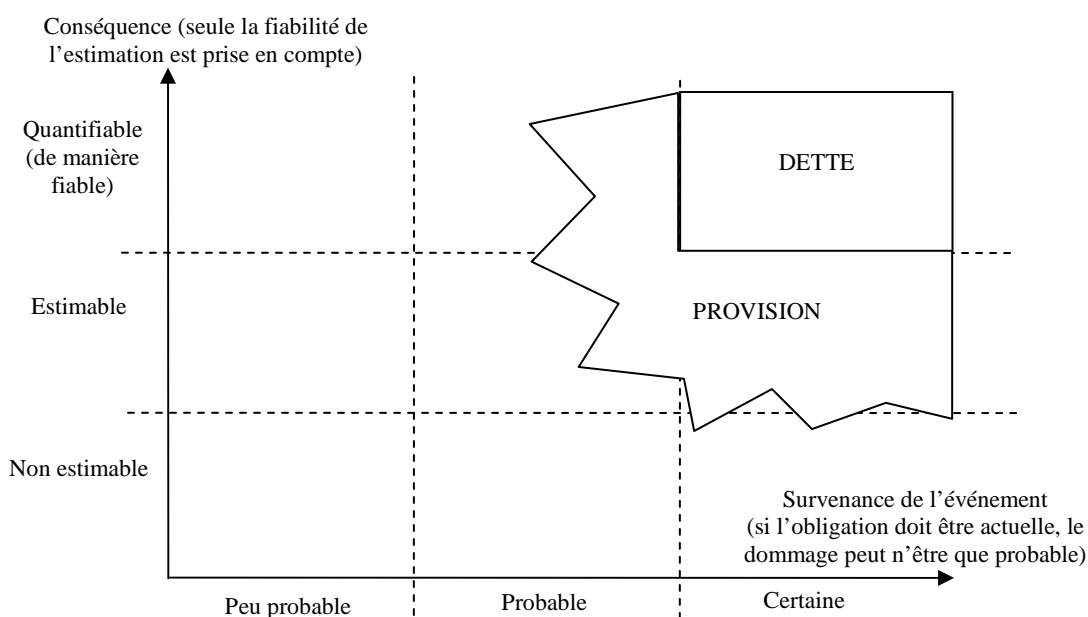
Conséquence (seule la fiabilité de l'estimation est prise en compte)

Quantifiable (de manière fiable)

DETTE

Estimable

PROVISION

Non estimable

Survenance de l'événement (si l'obligation doit être actuelle, le dommage peut n'être que probable)

Peu probable

Probable

Certaine